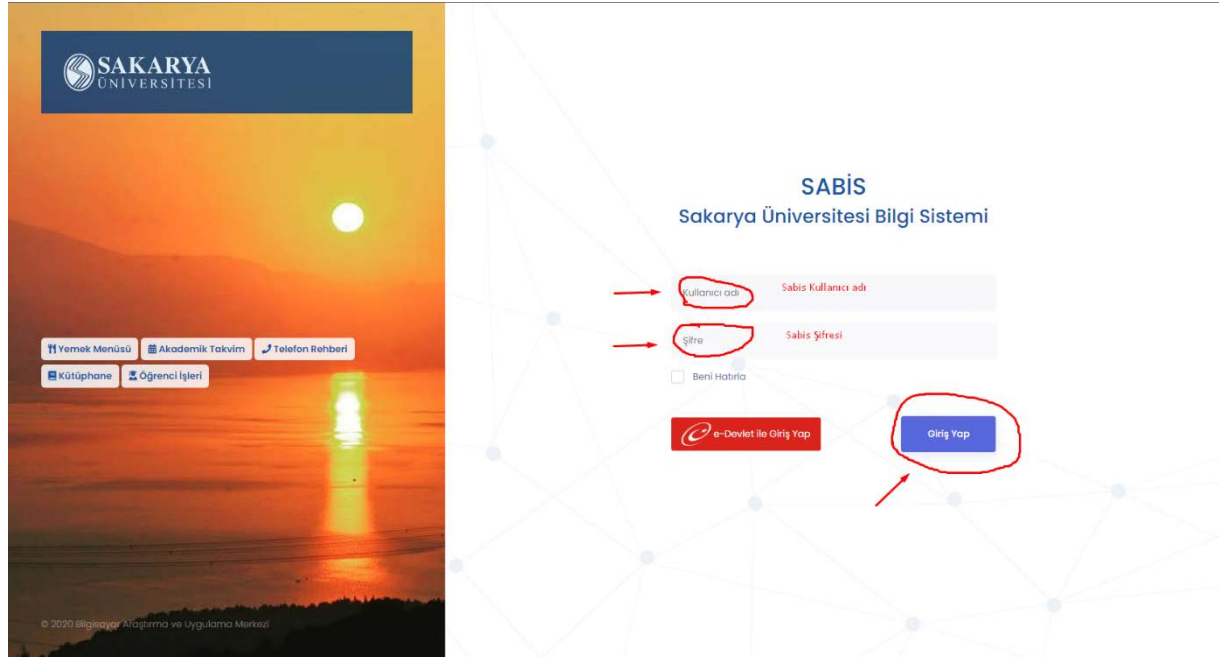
SAKARYA
ÜNİVERSİTESİ

Yemek Menüsü
Akademik Takvim
Telefon Rehberi
Kütüphane
Öğrenci İşleri

© 2020 Bilgisayar Araştırma ve Uygulama Merkezi

SABİS
Sakarya Üniversitesi Bilgi Sistemi

Kullanıcı adı
Sabis Kullanıcı adı

Şifre
Sabis Şifresi

Beni Hatırla

e-Devlet ile Giriş Yap

Giriş Yap